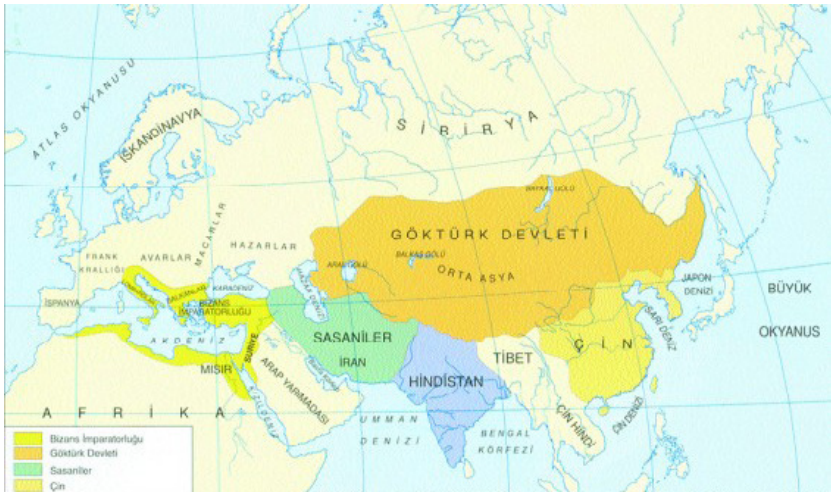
ATLAS OKYANUSU
İSKANDİNAVYA
SİBİRYA
BAYKAL GÖLÜ
GÖKTÜRK DEVLETİ
ARAL GÖLÜ
BALKAŞ GÖLÜ
ORTA ASYA
HAZARLAR
MACARLAR
AVARLAR
FRANK KRALLIĞI
İSPANYA
KARADENİZ
BALKANLAR
BİZANS İMPARATORLUĞU
HAZAR DENİZİ
AKDENİZ
SURİYE
SASANİLER
İRAN
MISIR
ARAP YARIMADASI
HİNDİSTAN
TİBET
ÇİN
SARI DENİZ
JAPON DENİZİ
BÜYÜK OKYANUS
UMMAN DENİZİ
BENGAL KÖRFEZİ
ÇİN HİNDİ
ÇİN DENİZİ
AFRİKA
Bizans İmparatorluğu
Göktürk Devleti
Sasaniler
Çin